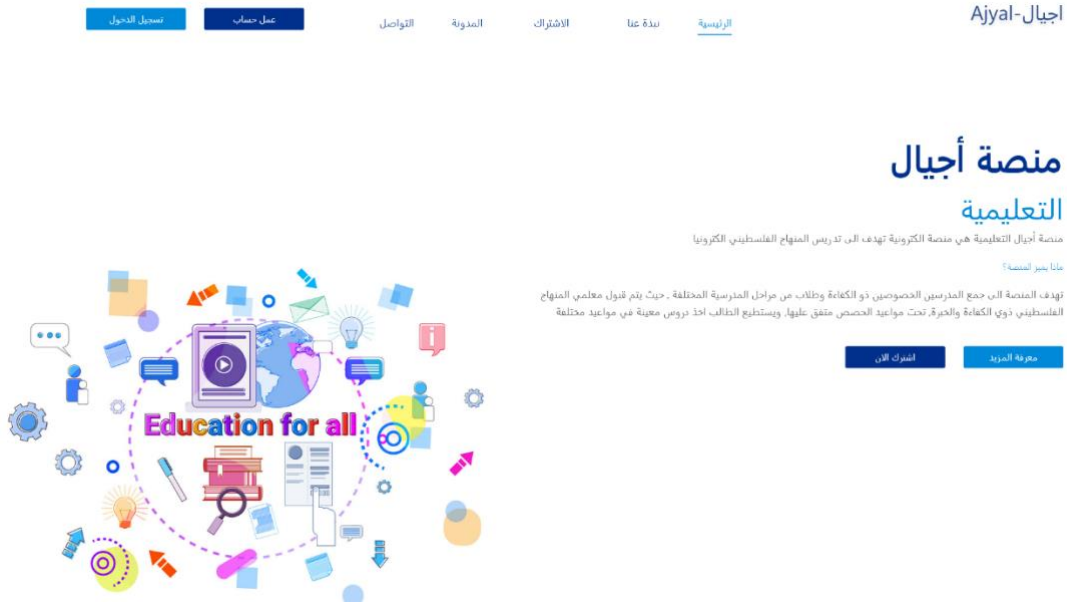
Ajyal-اجيال

الرئيسية نبذة عنا الاشتراك المدونة التواصل

عمل حساب تسجيل الدخول

منصة أجيال

التعليمية

منصة أجيال التعليمية هي منصة الكترونية تهدف الى تدريس المنهاج الفلسطيني الكترونيا

ماذا يميز المنصة؟

تهدف المنصة الى جمع المدرسين الخصوصيين ذو الكفاءة وطلاب من مراحل المدرسية المختلفة , حيث يتم قبول معلمي المنهاج الفلسطيني ذوي الكفاءة والخبرة, تحت مواعيد الحصص متفق عليها, ويستطيع الطالب اخذ دروس معينة في مواعيد مختلفة

معرفة المزيد اشترك الان

Education for all